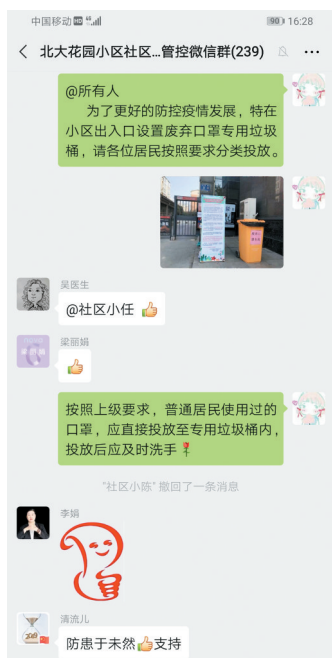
中国移动 HD 4G 90 16:28

北大花园小区社区...管控微信群(239)

@所有人
为了更好的防控疫情发展，特在小区出入口设置废弃口罩专用垃圾桶，请各位居民按照要求分类投放。

吴医生
@社区小任 👍

梁丽娟
👍

按照上级要求，普通居民使用过的口罩，应直接投放至专用垃圾桶内，投放后应及时洗手🌹

"社区小陈" 撤回了一条消息

李娟

清流儿
防患于未然👍支持